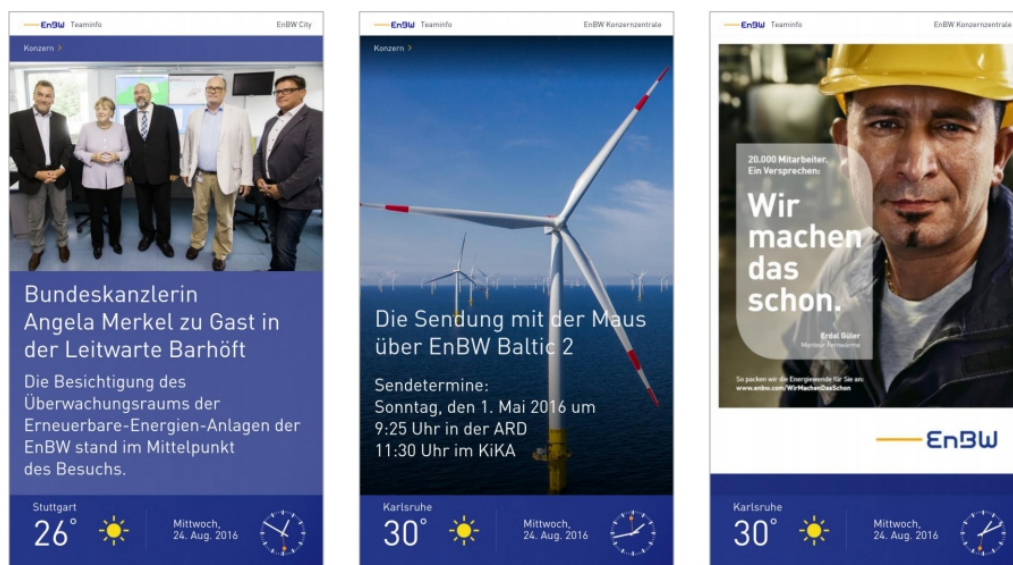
EnBW Teaminfo EnBW City

Konzern >

Bundeskanzlerin Angela Merkel zu Gast in der Leitwarte Barhöft

Die Besichtigung des Überwachungsraums der Erneuerbare-Energien-Anlagen der EnBW stand im Mittelpunkt des Besuchs.

Stuttgart
26°

Mittwoch, 24. Aug. 2016

EnBW Teaminfo EnBW Konzernzentrale

Konzern >

Die Sendung mit der Maus über EnBW Baltic 2

Sendetermine:
Sonntag, den 1. Mai 2016 um 9:25 Uhr in der ARD
11:30 Uhr im KiKA

Karlsruhe
30°

Mittwoch, 24. Aug. 2016

EnBW Teaminfo EnBW Konzernzentrale

20.000 Mitarbeiter. Ein Versprechen:

Wir machen das schon.

Erdal Güler
Monteur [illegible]

So packen wir die Energiewende für Sie an: www.enbw.com/WirMachenDasSchon

EnBW

Karlsruhe
30°

Mittwoch, 24. Aug. 2016